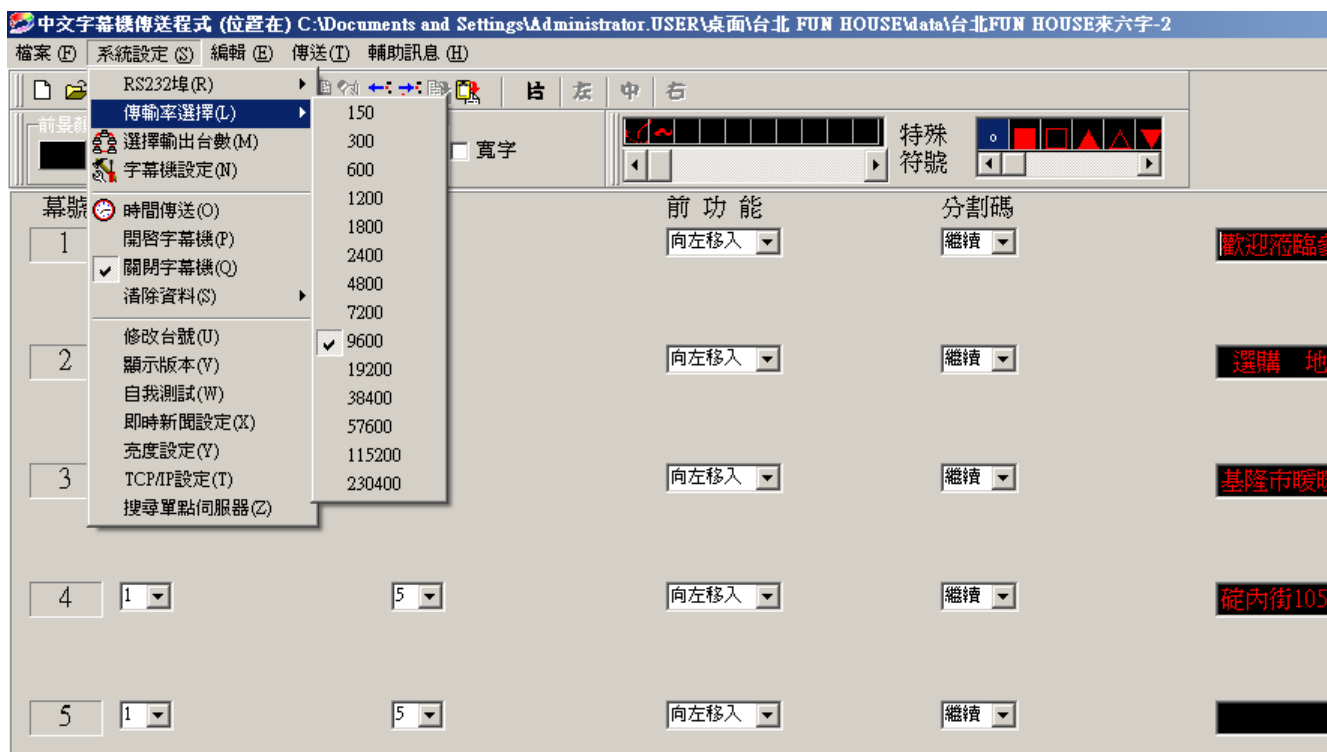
中文字幕機傳送程式 (位置在) C:\Documents and Settings\Administrator.USER\桌面\台北 FUN HOUSE\data\台北FUN HOUSE來六字-2

檔案 (F) 系統設定 (S) 編輯 (E) 傳送(T) 輔助訊息 (H)

RS232埠(R)
傳輸率選擇(L)
選擇輸出台數(M)
字幕機設定(N)
時間傳送(O)
開啓字幕機(P)
關閉字幕機(Q)
清除資料(S)
修改台號(U)
顯示版本(V)
自我測試(W)
即時新聞設定(X)
亮度設定(Y)
TCP/IP設定(T)
搜尋單點伺服器(Z)

150
300
600
1200
1800
2400
4800
7200
9600
19200
38400
57600
115200
230400

片 左 中 右

前景

寬字

特殊符號

幕號

前 功 能

分割碼

1 向左移入 繼續 歡迎蒞臨
2 向左移入 繼續 選購 地
3 向左移入 繼續 基隆市暖
4 1 5 向左移入 繼續 碇內街105
5 1 5 向左移入 繼續